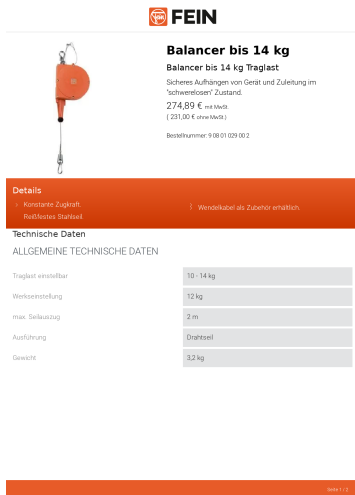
FEIN

Balancer bis 14 kg

Balancer bis 14 kg Traglast

Sicheres Aufhängen von Gerät und Zuleitung im "schwerelosen" Zustand.

274,89 € mit MwSt.
( 231,00 € ohne MwSt.)

Bestellnummer: 9 08 01 029 00 2

Details

› Konstante Zugkraft
Reißfestes Stahlseil

! Wendelkabel als Zubehör erhältlich.

Technische Daten

ALLGEMEINE TECHNISCHE DATEN

| | |
|---|---|
| Traglast einstellbar | 10 - 14 kg |
| Werkseinstellung | 12 kg |
| max. Seilauszug | 2 m |
| Ausführung | Drahtseil |
| Gewicht | 3,2 kg |

Seite 1 / 2